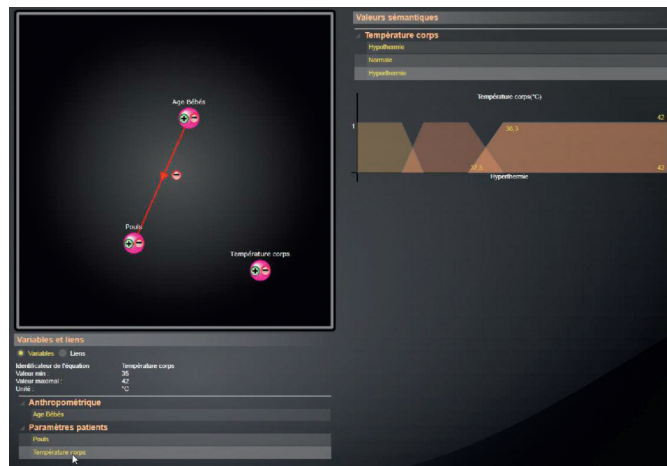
Age Bébés

Pouls

Température corps

Variables et liens

Variables Liens

Identificateur de l'équation Température corps
Valeur min : 35
Valeur maximal : 42
Unité : °C

Anthropométrique

Age Bébés

Paramètres patients

Pouls

Température corps

Valeurs sémantiques

Température corps

Hypothermie

Normale

Hyperthermie

Température corps(°C)

1

36.5

42

37.5

42

Hyperthermie